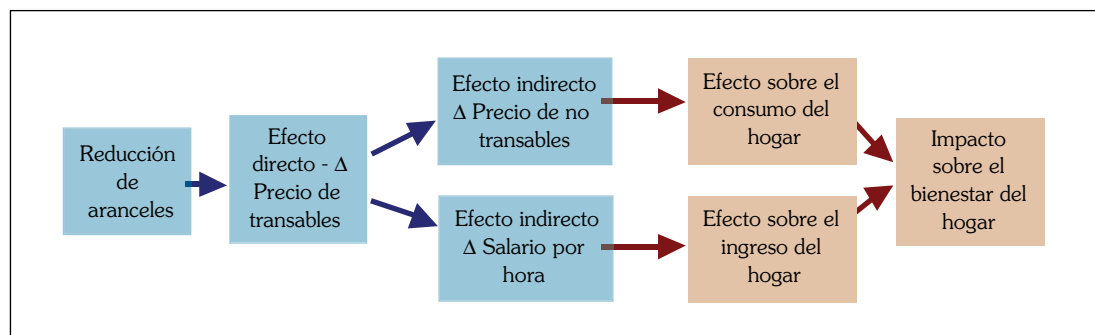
Reducción de aranceles

Efecto directo - Δ Precio de transables

Efecto indirecto Δ Precio de no transables

Efecto indirecto Δ Salario por hora

Efecto sobre el consumo del hogar

Efecto sobre el ingreso del hogar

Impacto sobre el bienestar del hogar